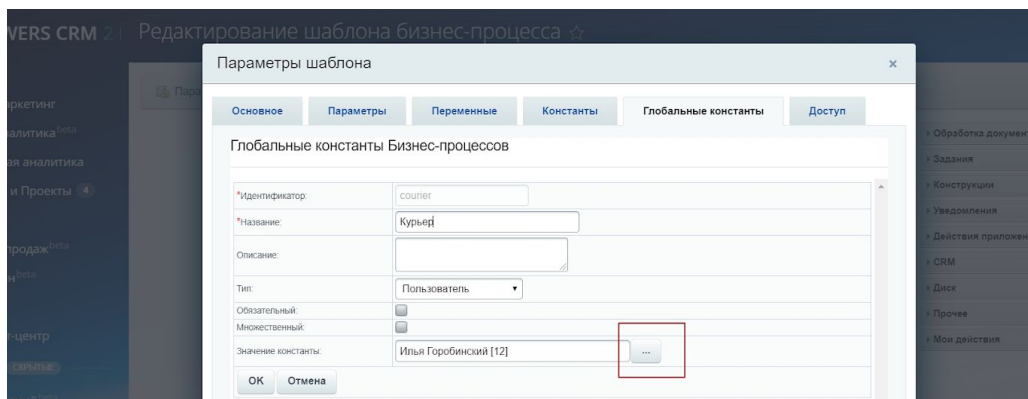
VERS CRM 2 | Редактирование шаблона бизнес-процесса ☆

Параметры шаблона ×

Основное | Параметры | Переменные | Константы | Глобальные константы | Доступ

Глобальные константы Бизнес-процессов

*Идентификатор: courier
*Название: Курьер
Описание:
Тип: Пользователь
Обязательный:
Множественный:
Значение константы: Илья Горобинский [12] ...

OK Отмена

ркетинг
аналитика beta
ая аналитика
и Проекты 4
продаж beta
н beta
т-центр
СКРЫТЫЕ

Пара

Обработка докумен
Задания
Конструкции
Уведомления
Действия приложен
CRM
Диск
Прочее
Мои действия